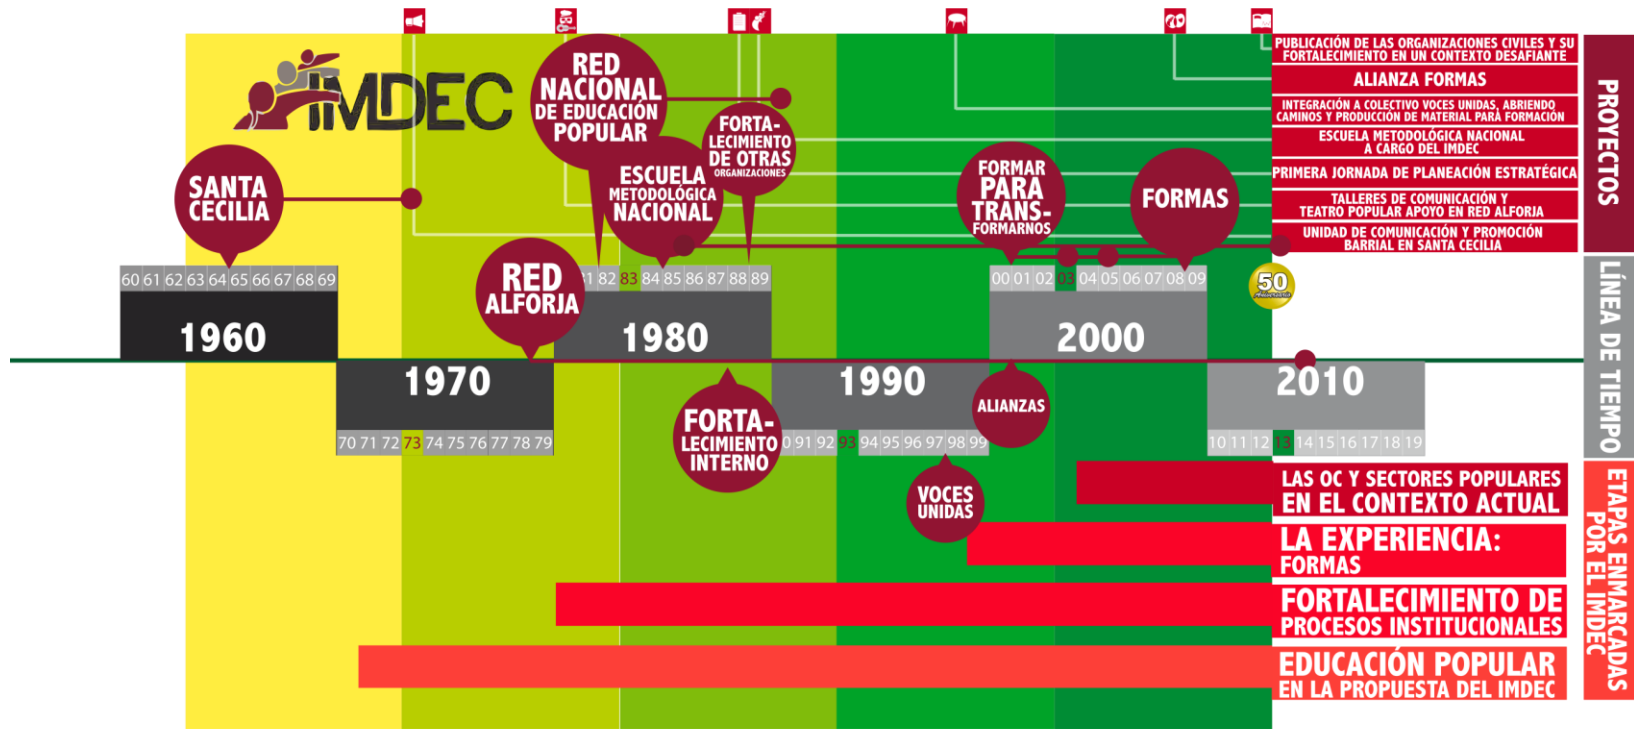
IMDEC

PUBLICACIÓN DE LAS ORGANIZACIONES CIVILES Y SU FORTALECIMIENTO EN UN CONTEXTO DESAFIANTE
ALIANZA FORMAS
INTEGRACIÓN A COLECTIVO VOCES UNIDAS, ABRIENDO CAMINOS Y PRODUCCIÓN DE MATERIAL PARA FORMACIÓN
ESCUELA METODOLÓGICA NACIONAL A CARGO DEL IMDEC
PRIMERA JORNADA DE PLANEACIÓN ESTRATÉGICA
TALLERES DE COMUNICACIÓN Y TEATRO POPULAR APOYO EN RED ALFORJA
UNIDAD DE COMUNICACIÓN Y PROMOCIÓN BARRIAL EN SANTA CECILIA

PROYECTOS

SANTA CECILIA
RED NACIONAL DE EDUCACIÓN POPULAR
FORTALECIMIENTO DE OTRAS ORGANIZACIONES
ESCUELA METODOLÓGICA NACIONAL
FORMAR PARA TRANSFORMARNOS
FORMAS
RED ALFORJA
FORTALECIMIENTO INTERNO
ALIANZAS
VOCES UNIDAS

60 61 62 63 64 65 66 67 68 69
1960
70 71 72 73 74 75 76 77 78 79
1970
81 82 83 84 85 86 87 88 89
1980
90 91 92 93 94 95 96 97 98 99
1990
00 01 02 03 04 05 06 07 08 09
2000
10 11 12 13 14 15 16 17 18 19
2010
50

LÍNEA DE TIEMPO

LAS OC Y SECTORES POPULARES EN EL CONTEXTO ACTUAL
LA EXPERIENCIA: FORMAS
FORTALECIMIENTO DE PROCESOS INSTITUCIONALES
EDUCACIÓN POPULAR EN LA PROPUESTA DEL IMDEC

ETAPAS ENMARCADAS POR EL IMDEC